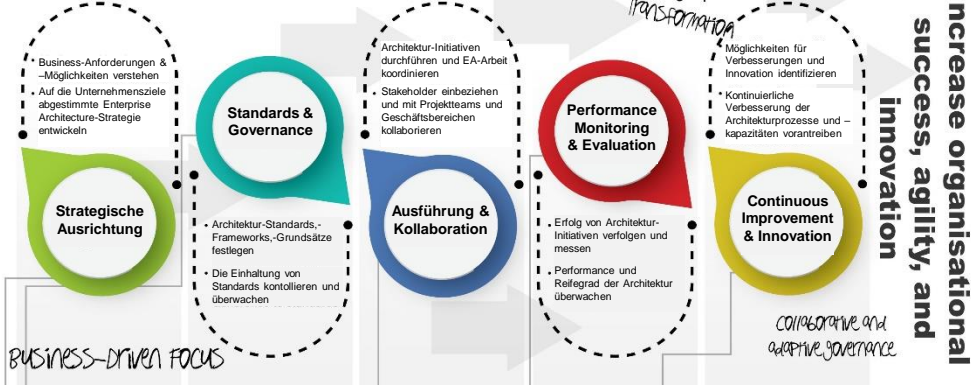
Transformation

- Business-Anforderungen & –Möglichkeiten verstehen
- Auf die Unternehmensziele abgestimmte Enterprise Architecture-Strategie entwickeln

Strategische Ausrichtung

Standards & Governance

- Architektur-Standards,-Frameworks,-Grundsätze festlegen
- Die Einhaltung von Standards kontollieren und überwachen

- Architektur-Initiativen durchführen und EA-Arbeit koordinieren
- Stakeholder einbeziehen und mit Projektteams und Geschäftsbereichen kollaborieren

Ausführung & Kollaboration

Performance Monitoring & Evaluation

- Erfolg von Architektur-Initiativen verfolgen und messen
- Performance und Reifegrad der Architektur überwachen

- Möglichkeiten für Verbesserungen und Innovation identifizieren
- Kontinuierliche Verbesserung der Architekturprozesse und –kapazitäten vorantreiben

Continuous Improvement & Innovation

Business-driven focus

Collaborative and adaptive governance

ncrease organisational success, agility, and innovation